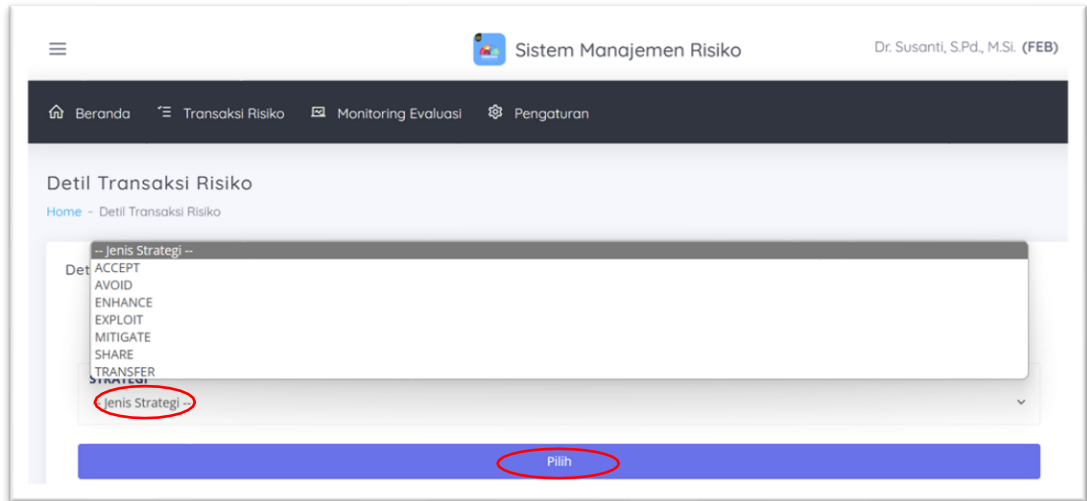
Sistem Manajemen Risiko

Dr. Susanti, S.Pd., M.Si. (FEB)

Beranda   Transaksi Risiko   Monitoring Evaluasi   Pengaturan

Detil Transaksi Risiko

Home - Detil Transaksi Risiko

Det

-- Jenis Strategi --
ACCEPT
AVOID
ENHANCE
EXPLOIT
MITIGATE
SHARE
TRANSFER

STRATEGI

-- Jenis Strategi --

Pilih